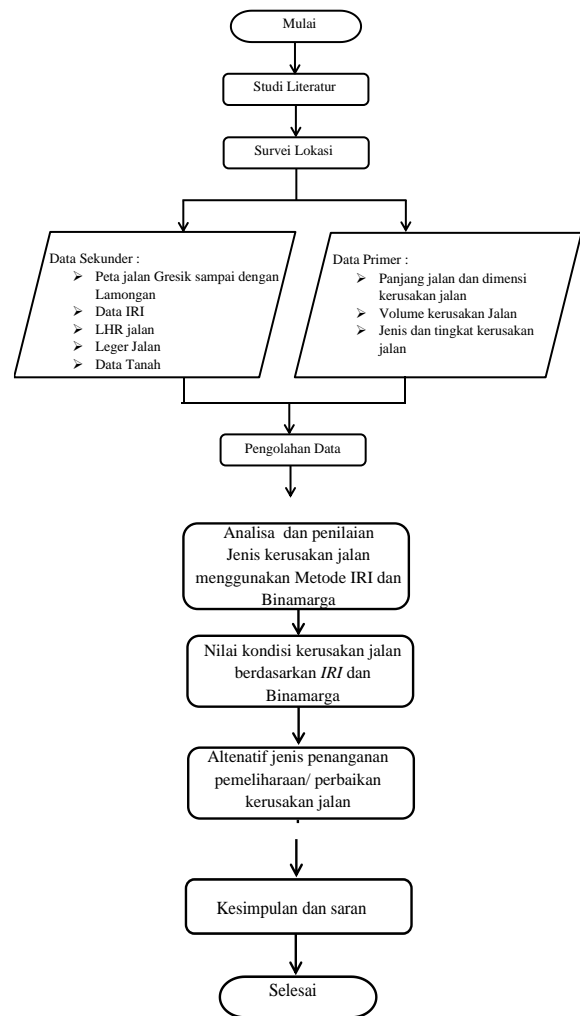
Mulai

Studi Literatur

Survei Lokasi

Data Sekunder :
- Peta jalan Gresik sampai dengan Lamongan
- Data IRI
- LHR jalan
- Leger Jalan
- Data Tanah

Data Primer :
- Panjang jalan dan dimensi kerusakan jalan
- Volume kerusakan Jalan
- Jenis dan tingkat kerusakan jalan

Pengolahan Data

Analisa dan penilaian Jenis kerusakan jalan menggunakan Metode IRI dan Binamarga

Nilai kondisi kerusakan jalan berdasarkan *IRI* dan Binamarga

Altenatif jenis penanganan pemeliharaan/ perbaikan kerusakan jalan

Kesimpulan dan saran

Selesai